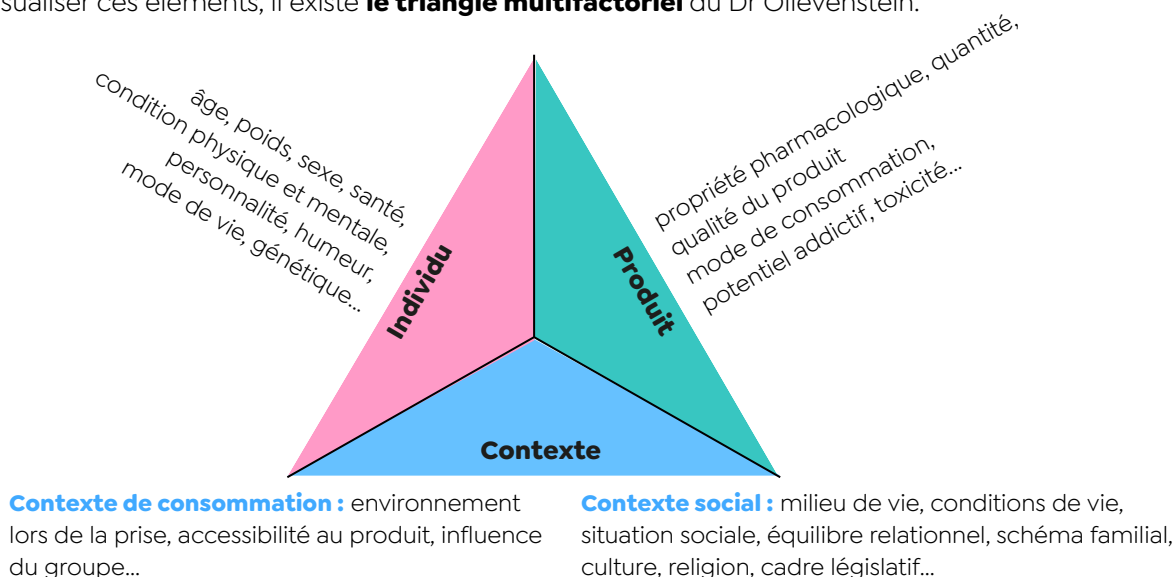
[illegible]sualiser ces éléments, il existe **le triangle multifactoriel** du Dr Olievenstein.

âge, poids, sexe, santé, condition physique et mentale, personnalité, humeur, mode de vie, génétique...

Individu

propriété pharmacologique, quantité, qualité du produit mode de consommation, potentiel addictif, toxicité...

Produit

Contexte

**Contexte de consommation :** environnement lors de la prise, accessibilité au produit, influence du groupe...

**Contexte social :** milieu de vie, conditions de vie, situation sociale, équilibre relationnel, schéma familial, culture, religion, cadre législatif...